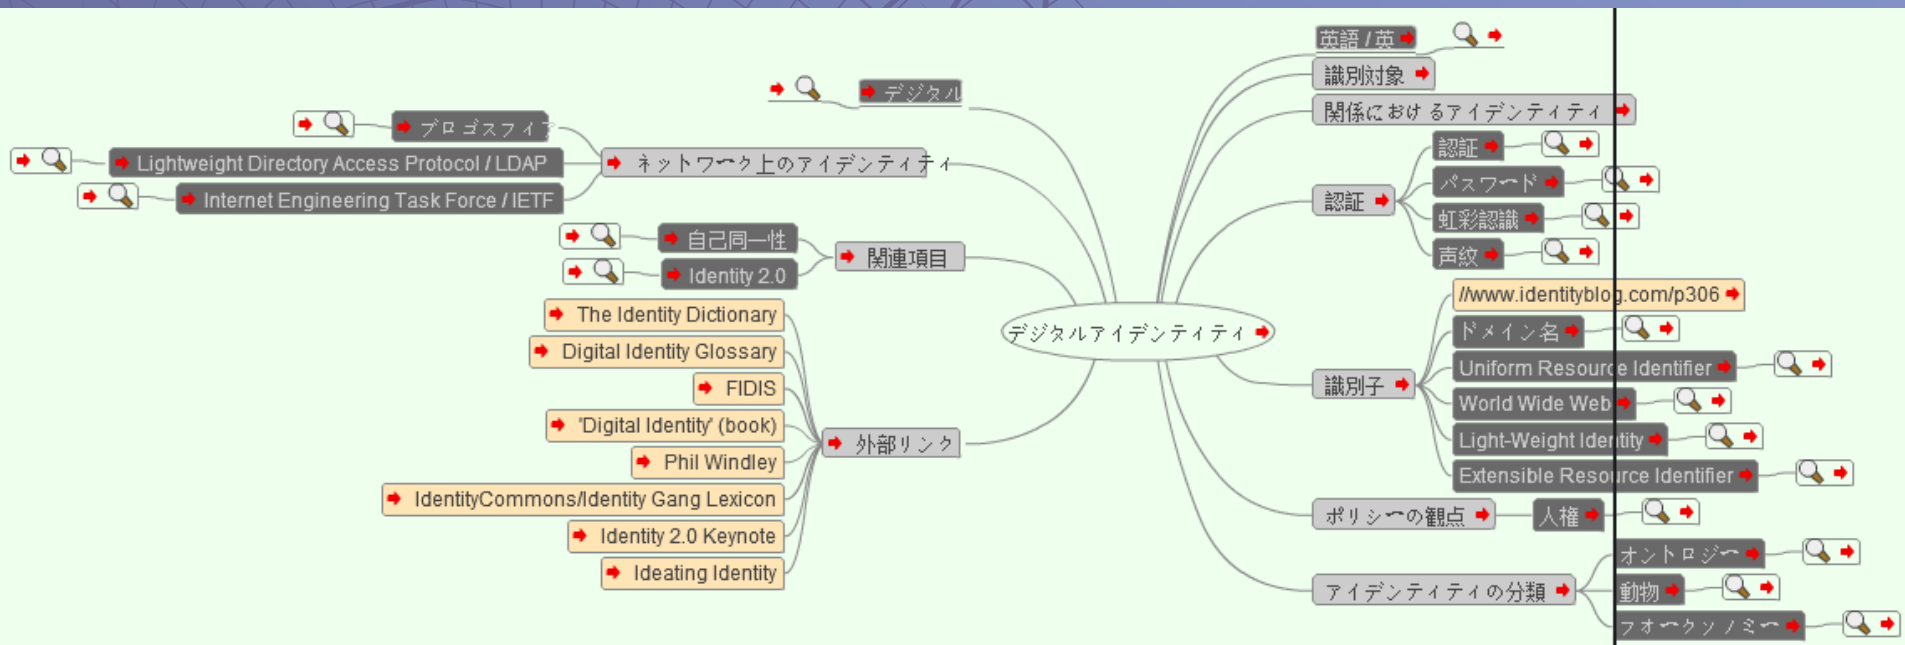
デジタル

プロゴスフィア

Lightweight Directory Access Protocol / LDAP

Internet Engineering Task Force / IETF

ネットワーク上のアイデンティティ

自己同一性

Identity 2.0

関連項目

The Identity Dictionary

Digital Identity Glossary

FIDIS

'Digital Identity' (book)

Phil Windley

IdentityCommons/Identity Gang Lexicon

Identity 2.0 Keynote

Ideating Identity

外部リンク

デジタルアイデンティティ

英語 / 英

識別対象

関係におけるアイデンティティ

認証

認証

パスワード

虹彩認識

声紋

//www.identityblog.com/p306

ドメイン名

Uniform Resource Identifier

World Wide Web

Light-Weight Identity

Extensible Resource Identifier

識別子

ポリシーの観点

人権

オントロジー

動物

フォークソノミー

アイデンティティの分類